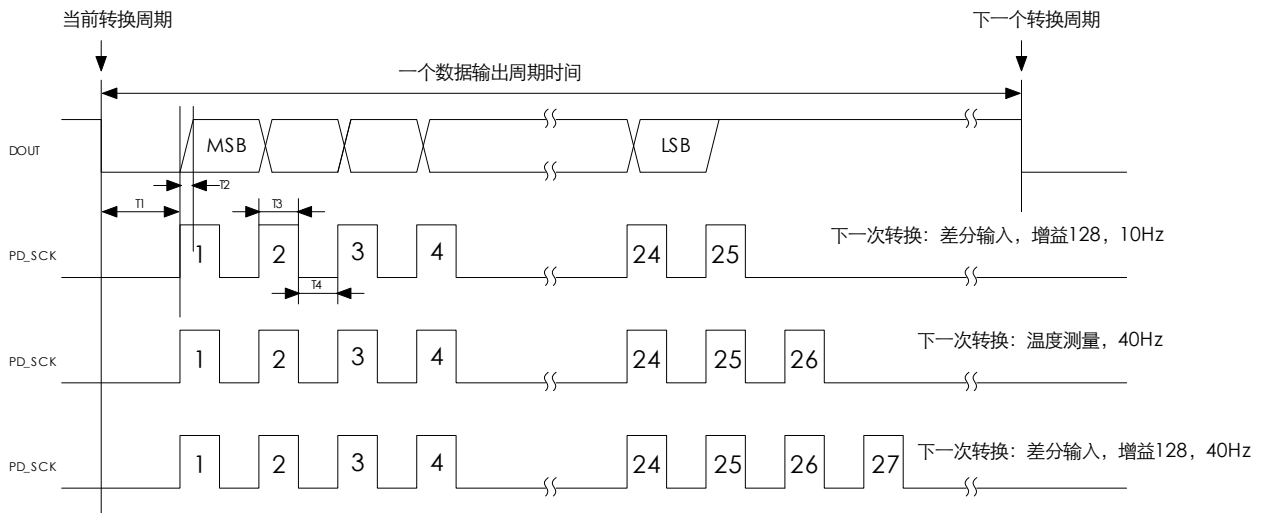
当前转换周期

下一个转换周期

一个数据输出周期时间

DOUT

MSB

LSB

T2

T1

T3

PD_SCK

1

2

3

4

24

25

下一次转换：差分输入，增益128，10Hz

T4

PD_SCK

1

2

3

4

24

25

26

下一次转换：温度测量，40Hz

PD_SCK

1

2

3

4

24

25

26

27

下一次转换：差分输入，增益128，40Hz